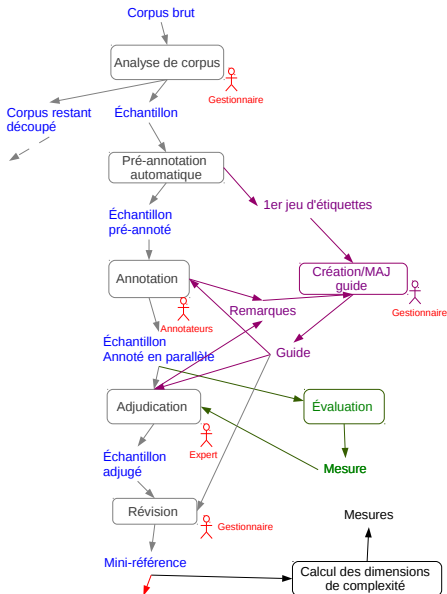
Corpus brut

Analyse de corpus

Gestionnaire

Corpus restant découpé

Échantillon

Pré-annotation automatique

1er jeu d'étiquettes

Échantillon pré-annoté

Annotation

Création/MAJ guide

Gestionnaire

Remarques

Annotateurs

Échantillon Annoté en parallèle

Guide

Adjudication

Évaluation

Expert

Échantillon adjugé

Mesure

Révision

Gestionnaire

Mesures

Mini-référence

Calcul des dimensions de complexité